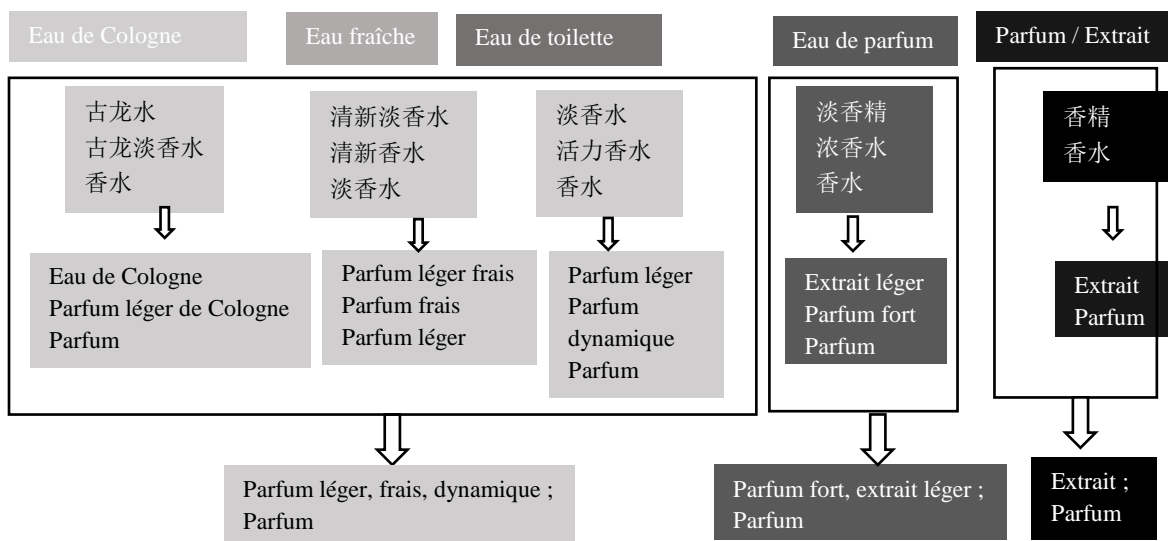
Eau de Cologne

Eau fraîche

Eau de toilette

Eau de parfum

Parfum / Extrait

古龙水
古龙淡香水
香水

Eau de Cologne
Parfum léger de Cologne
Parfum

清新淡香水
清新香水
淡香水

Parfum léger frais
Parfum frais
Parfum léger

淡香水
活力香水
香水

Parfum léger
Parfum dynamique
Parfum

淡香精
浓香水
香水

Extrait léger
Parfum fort
Parfum

香精
香水

Extrait
Parfum

Parfum léger, frais, dynamique ; Parfum

Parfum fort, extrait léger ; Parfum

Extrait ; Parfum